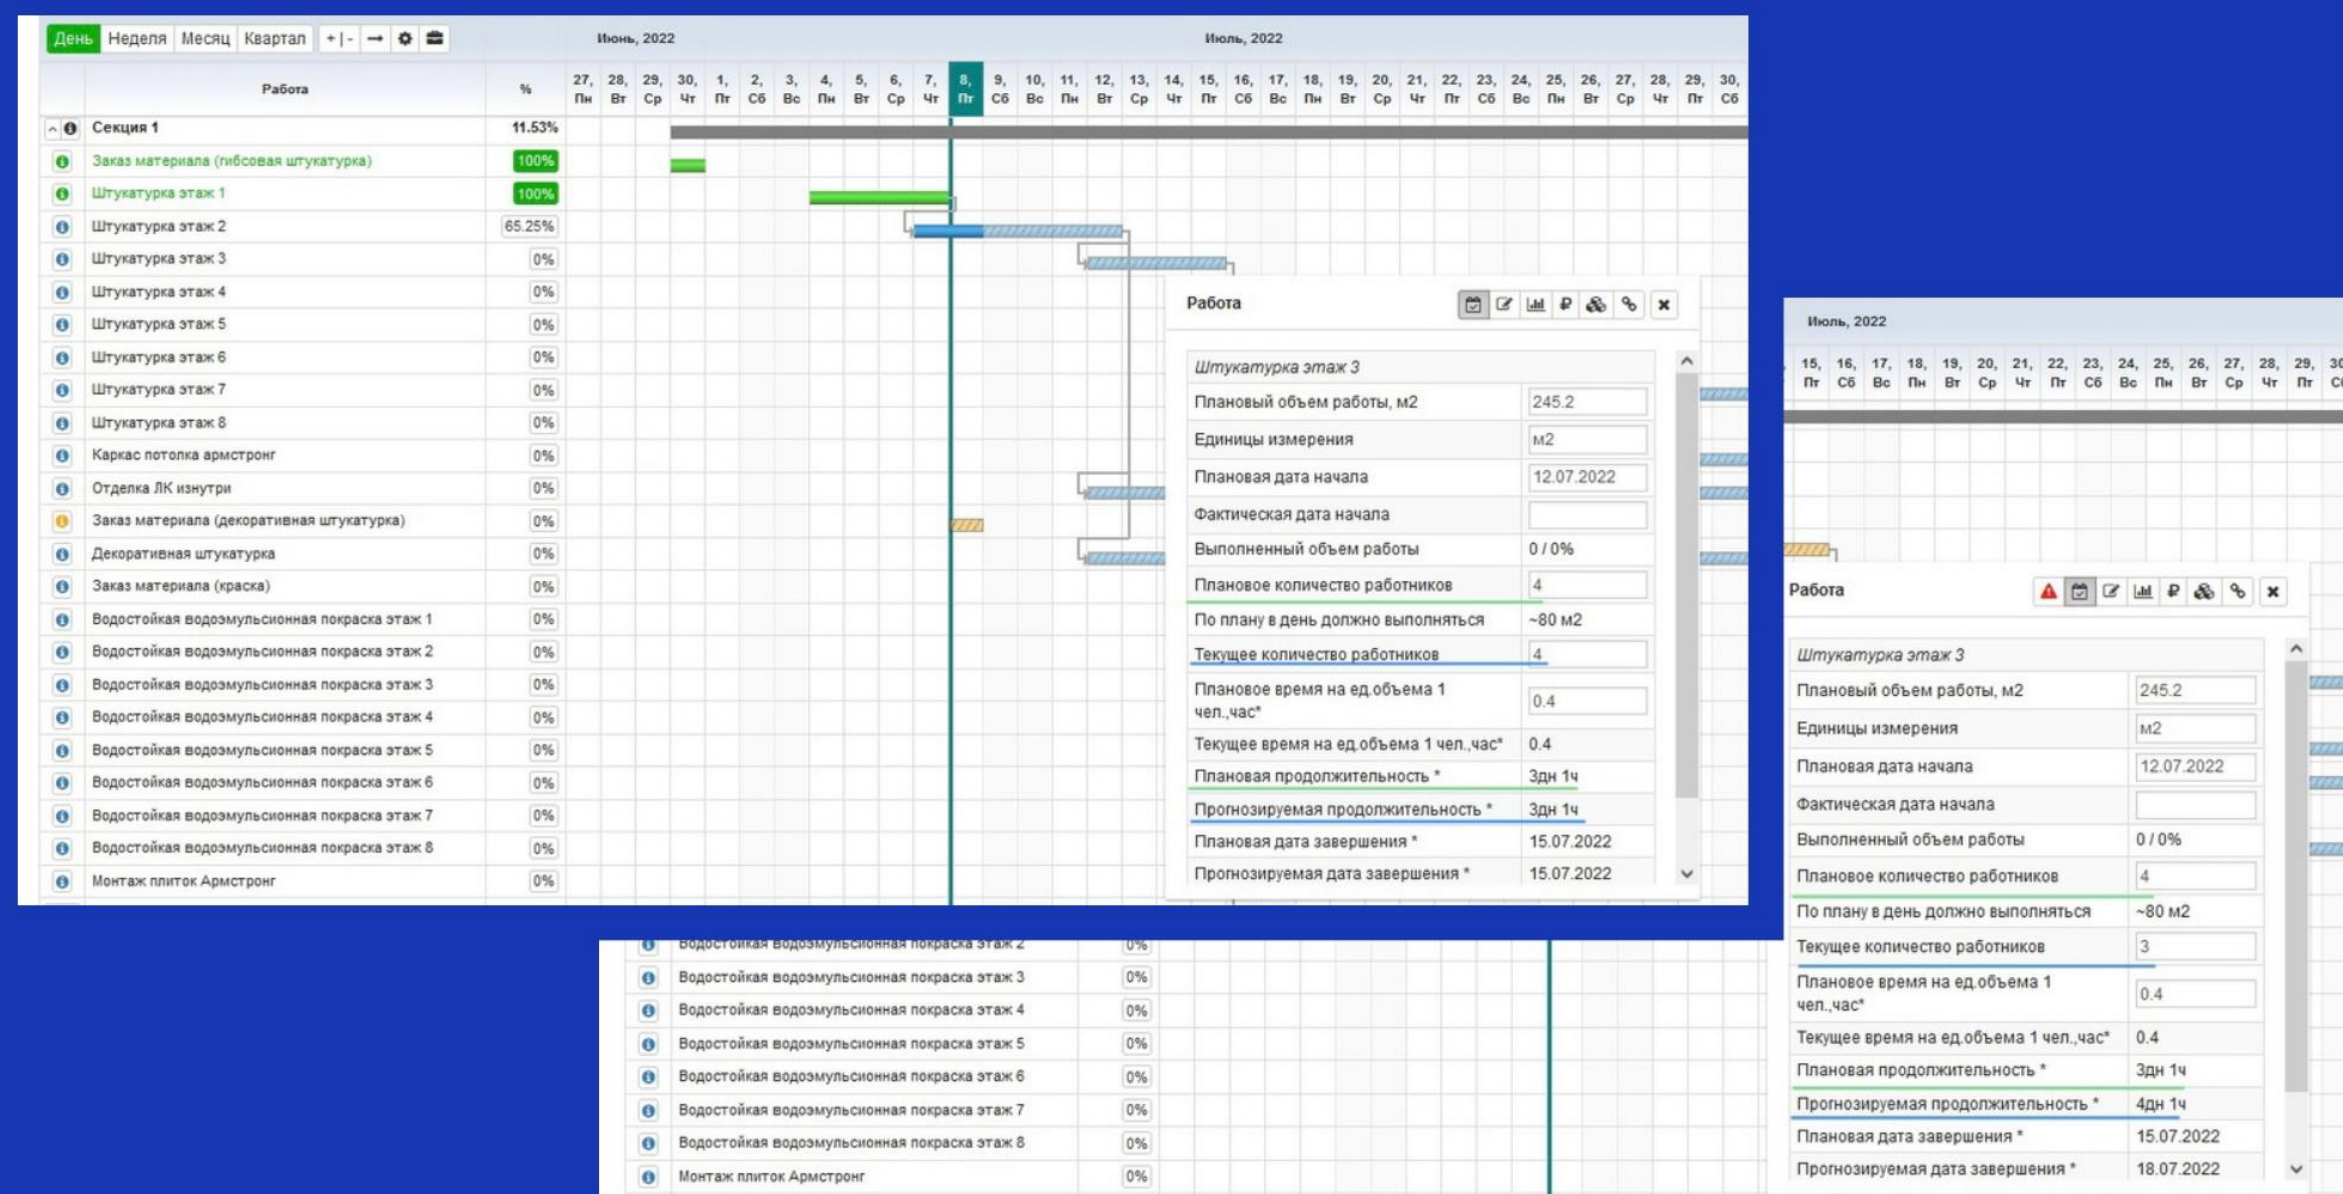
День Неделя Месяц Квартал + | -

Июнь, 2022 Июль, 2022

| Работа | % |
|---|---|
| Секция 1 | 11.53% |
| Заказ материала (гибсовая штукатурка) | 100% |
| Штукатурка этаж 1 | 100% |
| Штукатурка этаж 2 | 65.25% |
| Штукатурка этаж 3 | 0% |
| Штукатурка этаж 4 | 0% |
| Штукатурка этаж 5 | 0% |
| Штукатурка этаж 6 | 0% |
| Штукатурка этаж 7 | 0% |
| Штукатурка этаж 8 | 0% |
| Каркас потолка армстронг | 0% |
| Отделка ЛК изнутри | 0% |
| Заказ материала (декоративная штукатурка) | 0% |
| Декоративная штукатурка | 0% |
| Заказ материала (краска) | 0% |
| Водостойкая водоэмульсионная покраска этаж 1 | 0% |
| Водостойкая водоэмульсионная покраска этаж 2 | 0% |
| Водостойкая водоэмульсионная покраска этаж 3 | 0% |
| Водостойкая водоэмульсионная покраска этаж 4 | 0% |
| Водостойкая водоэмульсионная покраска этаж 5 | 0% |
| Водостойкая водоэмульсионная покраска этаж 6 | 0% |
| Водостойкая водоэмульсионная покраска этаж 7 | 0% |
| Водостойкая водоэмульсионная покраска этаж 8 | 0% |
| Монтаж плиток Армстронг | 0% |

27, Пн 28, Вт 29, Ср 30, Чт 1, Пт 2, Сб 3, Вс 4, Пн 5, Вт 6, Ср 7, Чт 8, Пт 9, Сб 10, Вс 11, Пн 12, Вт 13, Ср 14, Чт 15, Пт 16, Сб 17, Вс 18, Пн 19, Вт 20, Ср 21, Чт 22, Пт 23, Сб 24, Вс 25, Пн 26, Вт 27, Ср 28, Чт 29, Пт 30, Сб

Работа

| Штукатурка этаж 3 | |
|---|---|
| Плановый объем работы, м2 | 245.2 |
| Единицы измерения | м2 |
| Плановая дата начала | 12.07.2022 |
| Фактическая дата начала | |
| Выполненный объем работы | 0 / 0% |
| Плановое количество работников | 4 |
| По плану в день должно выполняться | ~80 м2 |
| Текущее количество работников | 4 |
| Плановое время на ед.объема 1 чел.,час* | 0.4 |
| Текущее время на ед.объема 1 чел.,час* | 0.4 |
| Плановая продолжительность * | 3дн 1ч |
| Прогнозируемая продолжительность * | 3дн 1ч |
| Плановая дата завершения * | 15.07.2022 |
| Прогнозируемая дата завершения * | 15.07.2022 |

| Водостойкая водоэмульсионная покраска этаж 2 | 0% |
|---|---|
| Водостойкая водоэмульсионная покраска этаж 3 | 0% |
| Водостойкая водоэмульсионная покраска этаж 4 | 0% |
| Водостойкая водоэмульсионная покраска этаж 5 | 0% |
| Водостойкая водоэмульсионная покраска этаж 6 | 0% |
| Водостойкая водоэмульсионная покраска этаж 7 | 0% |
| Водостойкая водоэмульсионная покраска этаж 8 | 0% |
| Монтаж плиток Армстронг | 0% |

Июль, 2022

15, Пт 16, Сб 17, Вс 18, Пн 19, Вт 20, Ср 21, Чт 22, Пт 23, Сб 24, Вс 25, Пн 26, Вт 27, Ср 28, Чт 29, Пт 30, С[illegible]

Работа

| Штукатурка этаж 3 | |
|---|---|
| Плановый объем работы, м2 | 245.2 |
| Единицы измерения | м2 |
| Плановая дата начала | 12.07.2022 |
| Фактическая дата начала | |
| Выполненный объем работы | 0 / 0% |
| Плановое количество работников | 4 |
| По плану в день должно выполняться | ~80 м2 |
| Текущее количество работников | 3 |
| Плановое время на ед.объема 1 чел.,час* | 0.4 |
| Текущее время на ед.объема 1 чел.,час* | 0.4 |
| Плановая продолжительность * | 3дн 1ч |
| Прогнозируемая продолжительность * | 4дн 1ч |
| Плановая дата завершения * | 15.07.2022 |
| Прогнозируемая дата завершения * | 18.07.2022 |